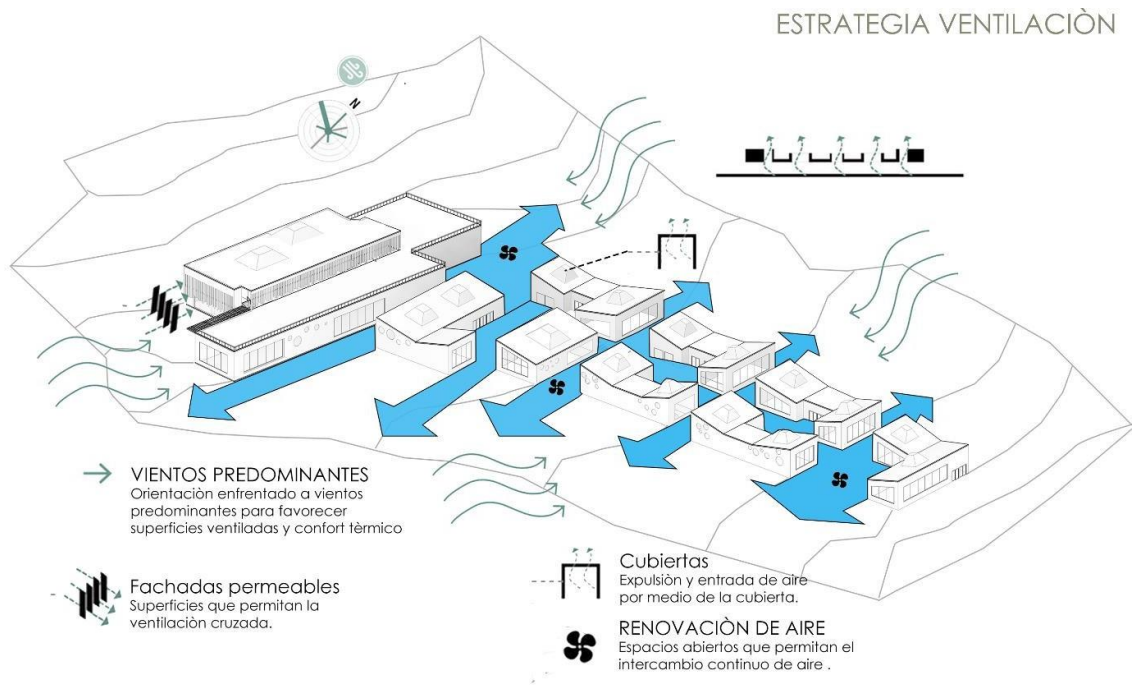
ESTRATEGIA VENTILACIÒN

N

VIENTOS PREDOMINANTES
Orientaciòn enfrentado a vientos predominantes para favorecer superficies ventiladas y confort tèrmico

Fachadas permeables
Superficies que permitan la ventilaciòn cruzada.

Cubiertas
Expulsión y entrada de aire por medio de la cubierta.

RENOVACIÒN DE AIRE
Espacios abiertos que permitan el intercambio continuo de aire .